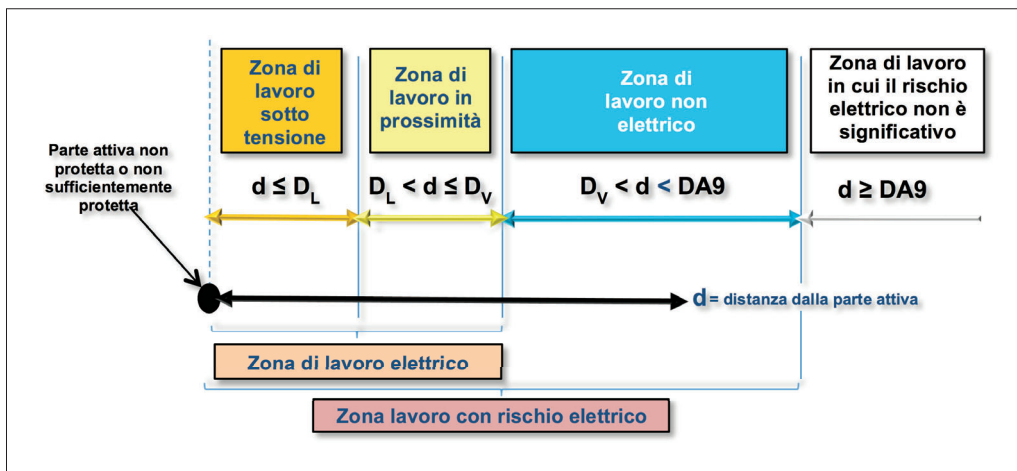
Zona di lavoro sotto tensione

Zona di lavoro in prossimità

Zona di lavoro non elettrico

Zona di lavoro in cui il rischio elettrico non è significativo

Parte attiva non protetta o non sufficientemente protetta

$d \leq D_L$

$D_L < d \leq D_V$

$D_V < d <$ DA9

$d \geq$ DA9

d = distanza dalla parte attiva

Zona di lavoro elettrico

Zona lavoro con rischio elettrico